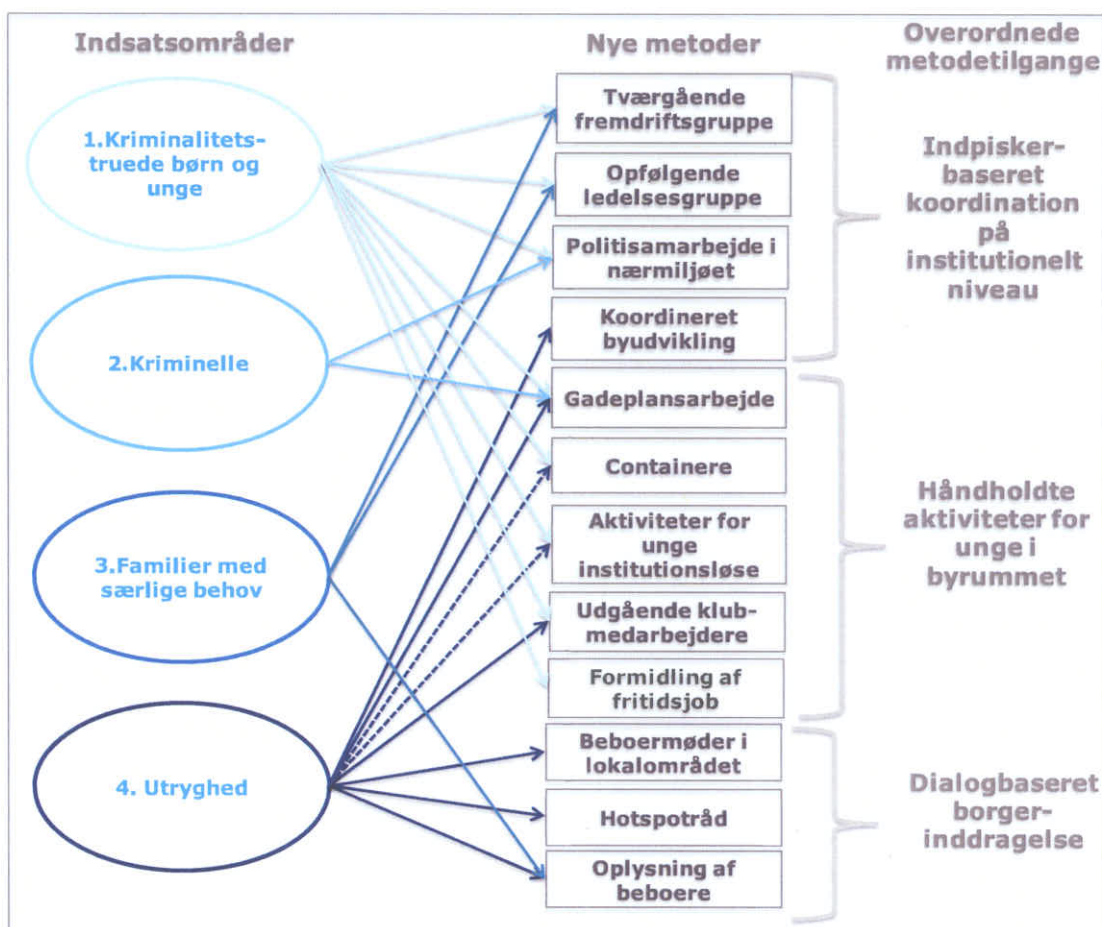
Indsatsområder

1.Kriminalitetstruede børn og unge

2.Kriminelle

3.Familier med særlige behov

4. Utryghed

Nye metoder

Tværgående fremdriftsgruppe

Opfølgende ledelsesgruppe

Politisamarbejde i nærmiljøet

Koordineret byudvikling

Gadeplansarbejde

Containere

Aktiviteter for unge institutionsløse

Udgående klubmedarbejdere

Formidling af fritidsjob

Beboermøder i lokalområdet

Hotspotråd

Oplysning af beboere

Overordnede metodetilgange

Indpiskerbaseret koordination på institutionelt niveau

Håndholdte aktiviteter for unge i byrummet

Dialogbaseret borgerinddragelse